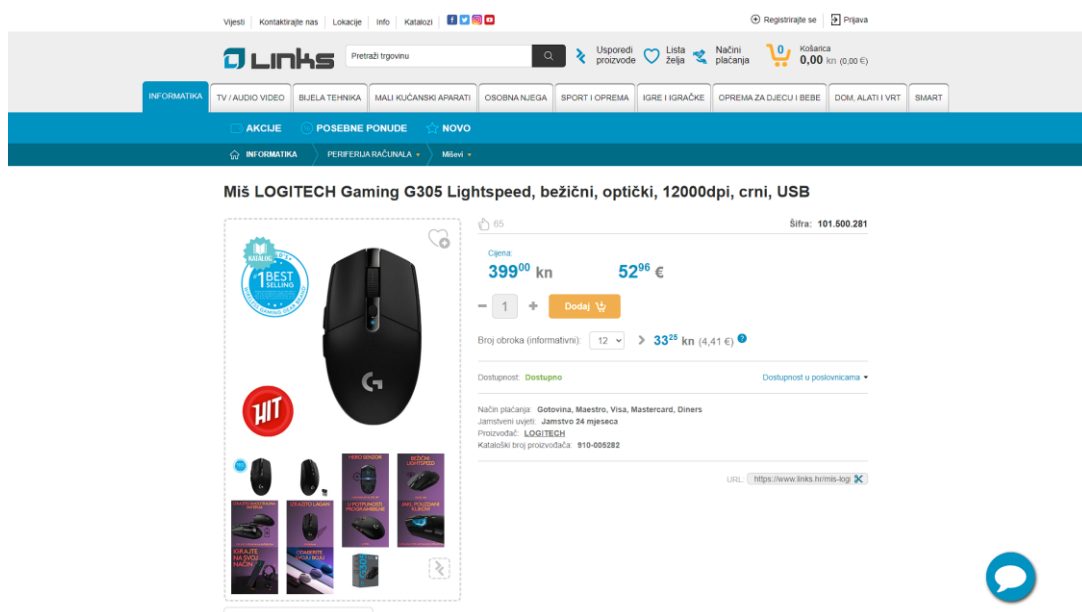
Vijesti | Kontaktirajte nas | Lokacije | Info | Katalozi

Registrirajte se | Prijava

LINKS

Pretraži trgovinu

Usporedi proizvode | Lista želja | Načini plaćanja | 0 Košarica 0,00 kn (0,00 €)

INFORMATIKA | TV / AUDIO VIDEO | BIJELA TEHNIKA | MALI KUĆANSKI APARATI | OSOBNA NJEGA | SPORT I OPREMA | IGRE I IGRAČKE | OPREMA ZA DJECU I BEBE | DOM, ALATI I VRT | SMART

AKCIJE | POSEBNE PONUDE | NOVO

INFORMATIKA | PERIFERIJA RAČUNALA | Miševi

Miš LOGITECH Gaming G305 Lightspeed, bežični, optički, 12000dpi, crni, USB

KATALOG
#1 BEST SELLING

HIT

HERO SENZOR
BEŽIČNI LIGHTSPEED
IGRAJTE NA SVOJ NAČIN
ODABERITE SVOJU BOJU

65

Šifra: 101.500.281

Cijena:
$399^{00}$ kn
$52^{96}$ €

1
Dodaj

Broj obroka (informativni): 12 $33^{25}$ kn (4,41 €)

Dostupnost: Dostupno
Dostupnost u poslovnicama

Način plaćanja: Gotovina, Maestro, Visa, Mastercard, Diners
Jamstveni uvjeti: Jamstvo 24 mjeseca
Proizvođač: LOGITECH
Kataloški broj proizvođača: 910-005282

URL: https://www.links.hr/mis-logi